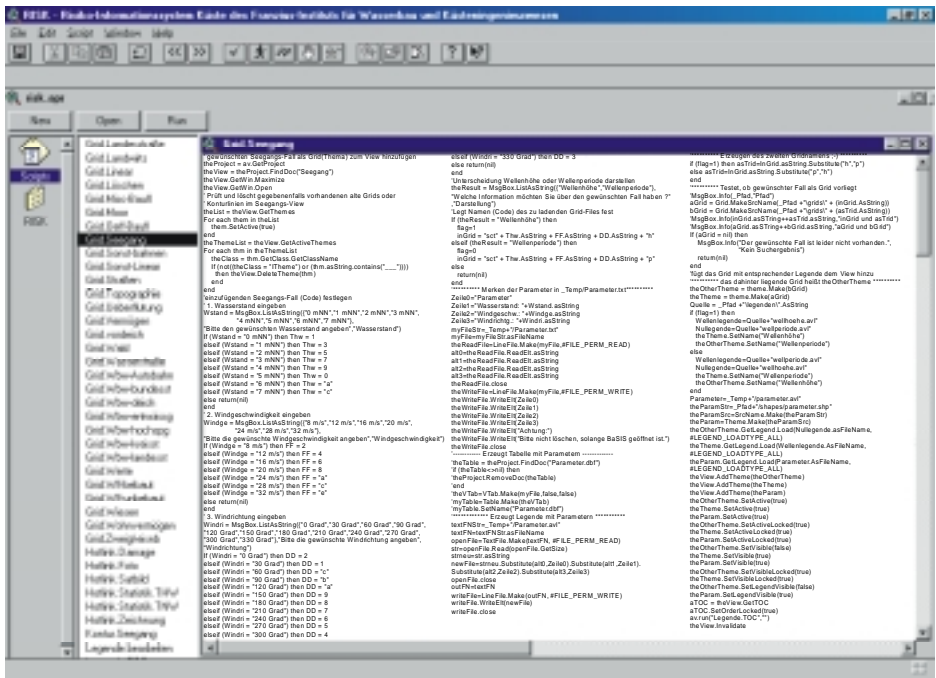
FRISK - Förderinformationssystem Küste des Franzius Instituts für Wasserbau und Küsteningenieurwesen

File Edit Script Window Help

frisk.apr

New Open Run

Scripts

FRISK

Grid.Landesaufnahme
Grid.Landhöhe
Grid.Linear
Grid.Löschen
Grid.MaxFläche
Grid.Maxi
Grid.Gefälle
Grid.Seegang
Grid.Sandbahnen
Grid.Sand-Linear
Grid.Modellen
Grid.Topographie
Grid.Überflutung
Grid.Rasenpflege
Grid.Rastlinie
Grid.Wasserflächen
Grid.Wasserhalte
Grid.Wbw-Autobahn
Grid.Wbw-Bundesstr
Grid.Wbw-Deich
Grid.Wbw-Bewertung
Grid.Wbw-Hochspg
Grid.Wbw-Landesstr
Grid.Wiese
Grid.Wohnen
Grid.Wasser
Grid.Wohnvermögen
Grid.Zweigleisig
Hoffnik.Deiche
Hoffnik.Foto
Hoffnik.Satbild
Hoffnik.Statistik.TWW
Hoffnik.Statistik.TWW
Hoffnik.Zeichnung
Kontur.Seegang
Legende.bearbeiten

Grid.Seegang

'gewünschten Seegangs-Fall als Grid(Theme) zum View hinzufügen
theProject = av.GetProject
theView = theProject.FindDoc("Seegang")
theView.GetWin.Maximize
theView.GetWin.Open
' Prüft und löscht gegebenenfalls vorhandenen alte Grids oder
' Konturlinien im Seegangs-View
theList = theView.GetThemes
For each thm in theList
  thm.SetActive(true)
end
theThemeList = theView.GetActiveThemes
For each thm in theThemeList
  theClass = thm.GetClass.GetClassName
  If (not((theClass = "ITheme") or (thm.asString.contains("___")))) 
    then theView.DeleteTheme(thm)
  end
end
'einzufügenden Seegangs-Fall (Code) festlegen
' 1. Wasserstand eingeben
Wstand = MsgBox.ListAsString({"0 mNN","1 mNN","2 mNN","3 mNN", "4 mNN","5 mNN","6 mNN","7 mNN"},
"Bitte den gewünschten Wasserstand angeben","Wasserstand")
If (Wstand = "0 mNN") then Thw = 1
elseif (Wstand = "1 mNN") then Thw = 3
elseif (Wstand = "2 mNN") then Thw = 5
elseif (Wstand = "3 mNN") then Thw = 7
elseif (Wstand = "4 mNN") then Thw = 9
elseif (Wstand = "5 mNN") then Thw = 0
elseif (Wstand = "6 mNN") then Thw = "a"
elseif (Wstand = "7 mNN") then Thw = "c"
else return(nil)
end
' 2. Windgeschwindigkeit eingeben
Windge = MsgBox.ListAsString({"8 m/s","12 m/s","16 m/s","20 m/s", "24 m/s","28 m/s","32 m/s"},
"Bitte die gewünschte Windgeschwindigkeit angeben","Windgeschwindigkeit")
If (Windge = "8 m/s") then FF = 2
elseif (Windge = "12 m/s") then FF = 4
elseif (Windge = "16 m/s") then FF = 6
elseif (Windge = "20 m/s") then FF = 8
elseif (Windge = "24 m/s") then FF = "a"
elseif (Windge = "28 m/s") then FF = "c"
elseif (Windge = "32 m/s") then FF = "e"
else return(nil)
end
' 3. Windrichtung eingeben
Windri = MsgBox.ListAsString({"0 Grad","30 Grad","60 Grad","90 Grad", "120 Grad","150 Grad","180 Grad","210 Grad","240 Grad","270 Grad", "300 Grad","330 Grad"},"Bitte die gewünschte Windrichtung angeben", "Windrichtung")
If (Windri = "0 Grad") then DD = 2
elseif (Windri = "30 Grad") then DD = 1
elseif (Windri = "60 Grad") then DD = 0
elseif (Windri = "90 Grad") then DD = "b"
elseif (Windri = "120 Grad") then DD = "a"
elseif (Windri = "150 Grad") then DD = 9
elseif (Windri = "180 Grad") then DD = 8
elseif (Windri = "210 Grad") then DD = 7
elseif (Windri = "240 Grad") then DD = 6
elseif (Windri = "270 Grad") then DD = 5
elseif (Windri = "300 Grad") then DD = 4

elseif (Windri = "330 Grad") then DD = 3
else return(nil)
end
'Unterscheidung Wellenhöhe oder Wellenperiode darstellen
theResult = MsgBox.ListAsString({"Wellenhöhe","Wellenperiode"},
"Welche Information möchten Sie über den gewünschten Fall haben ?", "Darstellung")
'Legt Namen (Code) des zu ladenden Grid-Files fest
If (theResult = "Wellenhöhe") then
  flag=1
  inGrid = "sct" + Thw.AsString + FF.AsString + DD.AsString + "h"
elseif (theResult = "Wellenperiode") then
  flag=0
  inGrid = "sct" + Thw.AsString + FF.AsString + DD.AsString + "p"
else
  return(nil)
end
'********** Merken der Parameter in _Temp/Parameter.txt**********
Zeile0="Parameter"
Zeile1="Wasserstand: "+Wstand.asString
Zeile2="Windgeschw.: "+Windge.asString
Zeile3="Windrichtg.: "+Windri.asString
myFileStr=_Tempn+"/Parameter.txt"
myFile=myFileStr.asFileName
theReadFile=LineFile.Make(myFile,#FILE_PERM_READ)
alt0=theReadFile.ReadElt.asString
alt1=theReadFile.ReadElt.asString
alt2=theReadFile.ReadElt.asString
alt3=theReadFile.ReadElt.asString
theReadFile.close
theWriteFile=LineFile.Make(myFile,#FILE_PERM_WRITE)
theWriteFile.WriteElt(Zeile0)
theWriteFile.WriteElt(Zeile1)
theWriteFile.WriteElt(Zeile2)
theWriteFile.WriteElt(Zeile3)
theWriteFile.WriteElt("Achtung:")
theWriteFile.WriteElt("Bitte nicht löschen, solange BaSIS geöffnet ist.")
theWriteFile.close
'------------ Erzeugt Tabelle mit Parametern ------------
'theTable = theProject.FindDoc("Parameter.dbf")
'if (theTable<>nil) then
'theProject.RemoveDoc(theTable)
'end
'theVTab=VTab.Make(myFile.false,false)
'myTable=Table.Make(theVTab)
'myTable.SetName("Parameter.dbf")
'************** Erzeugt Legende mit Parametern ************
textFNStr=_Tempn+"/parameter.avl"
textFN=textFNStr.asFileName
openFile=TextFile.Make(textFN, #FILE_PERM_READ)
str=openFile.Read(openFile.GetSize)
strneu=str.asString
newFile=strneu.Substitute(alt0,Zeile0).Substitute(alt1,Zeile1).
Substitute(alt2,Zeile2).Substitute(alt3,Zeile3)
openFile.close
outFN=textFN
writeFile=LineFile.Make(outFN, #FILE_PERM_WRITE)
writeFile.WriteElt(newFile)
writeFile.close

'********** Erzeugen des zweiten Gridnamens :-) **********
if (flag=1) then asTrid=inGrid.asString.Substitute("h","p")
else asTrid=inGrid.asString.Substitute("p","h")
end
'********** Testet, ob gewünschter Fall als Grid vorliegt
'MsgBox.Info(_Pfad,"Pfad")
aGrid = Grid.MakeSrcName(_Pfad +"\grids\" + (inGrid.AsString))
bGrid = Grid.MakeSrcName(_Pfad +"\grids\" + (asTrid.AsString))
'MsgBox.Info(inGrid.asString++asTrid.asString,"inGrid und asTrid")
'MsgBox.Info(aGrid.asString+bGrid.asString,"aGrid und bGrid")
If (aGrid = nil) then
  MsgBox.Info("Der gewünschte Fall ist leider nicht vorhanden.", "Kein Suchergebnis")
  return(nil)
end
'fügt das Grid mit entsprechender Legende dem View hinzu
'********** das dahinter liegende Grid heißt theOtherTheme **********
theOtherTheme = theme.Make(bGrid)
theTheme = theme.Make(aGrid)
Quelle = _Pfad +"\legenden\".AsString
if (flag=1) then
  Wellenlegende=Quelle+"wellhoehe.avl"
  Nullegende=Quelle+"wellperiode.avl"
  theTheme.SetName("Wellenhöhe")
  theOtherTheme.SetName("Wellenperiode")
else
  Wellenlegende=Quelle+"wellperiode.avl"
  Nullegende=Quelle+"wellhoehe.avl"
  theTheme.SetName("Wellenperiode")
  theOtherTheme.SetName("Wellenhöhe")
end
Parameter=_Temp+"/parameter.avl"
theParamStr=_Pfad+"/shapes/parameter.shp"
theParamSrc=SrcName.Make(theParamStr)
theParam=Theme.Make(theParamSrc)
theOtherTheme.GetLegend.Load(Nullegende.asFileName, #LEGEND_LOADTYPE_ALL)
theTheme.GetLegend.Load(Wellenlegende.AsFileName, #LEGEND_LOADTYPE_ALL)
theParam.GetLegend.Load(Parameter.AsFileName, #LEGEND_LOADTYPE_ALL)
theView.AddTheme(theOtherTheme)
theView.AddTheme(theTheme)
theView.AddTheme(theParam)
theOtherTheme.SetActive(true)
theTheme.SetActive(true)
theParam.SetActive(true)
theOtherTheme.SetActiveLocked(true)
theTheme.SetActiveLocked(true)
theParam.SetActiveLocked(true)
theOtherTheme.SetVisible(false)
theTheme.SetVisible(true)
theParam.SetVisible(true)
theOtherTheme.SetVisibleLocked(true)
theTheme.SetVisibleLocked(true)
theOtherTheme.SetLegendVisible(false)
theParam.SetLegendVisible(true)
aTOC = theView.GetTOC
aTOC.SetOrderLocked(true)
av.run("Legende.TOC","")
theView.Invalidate